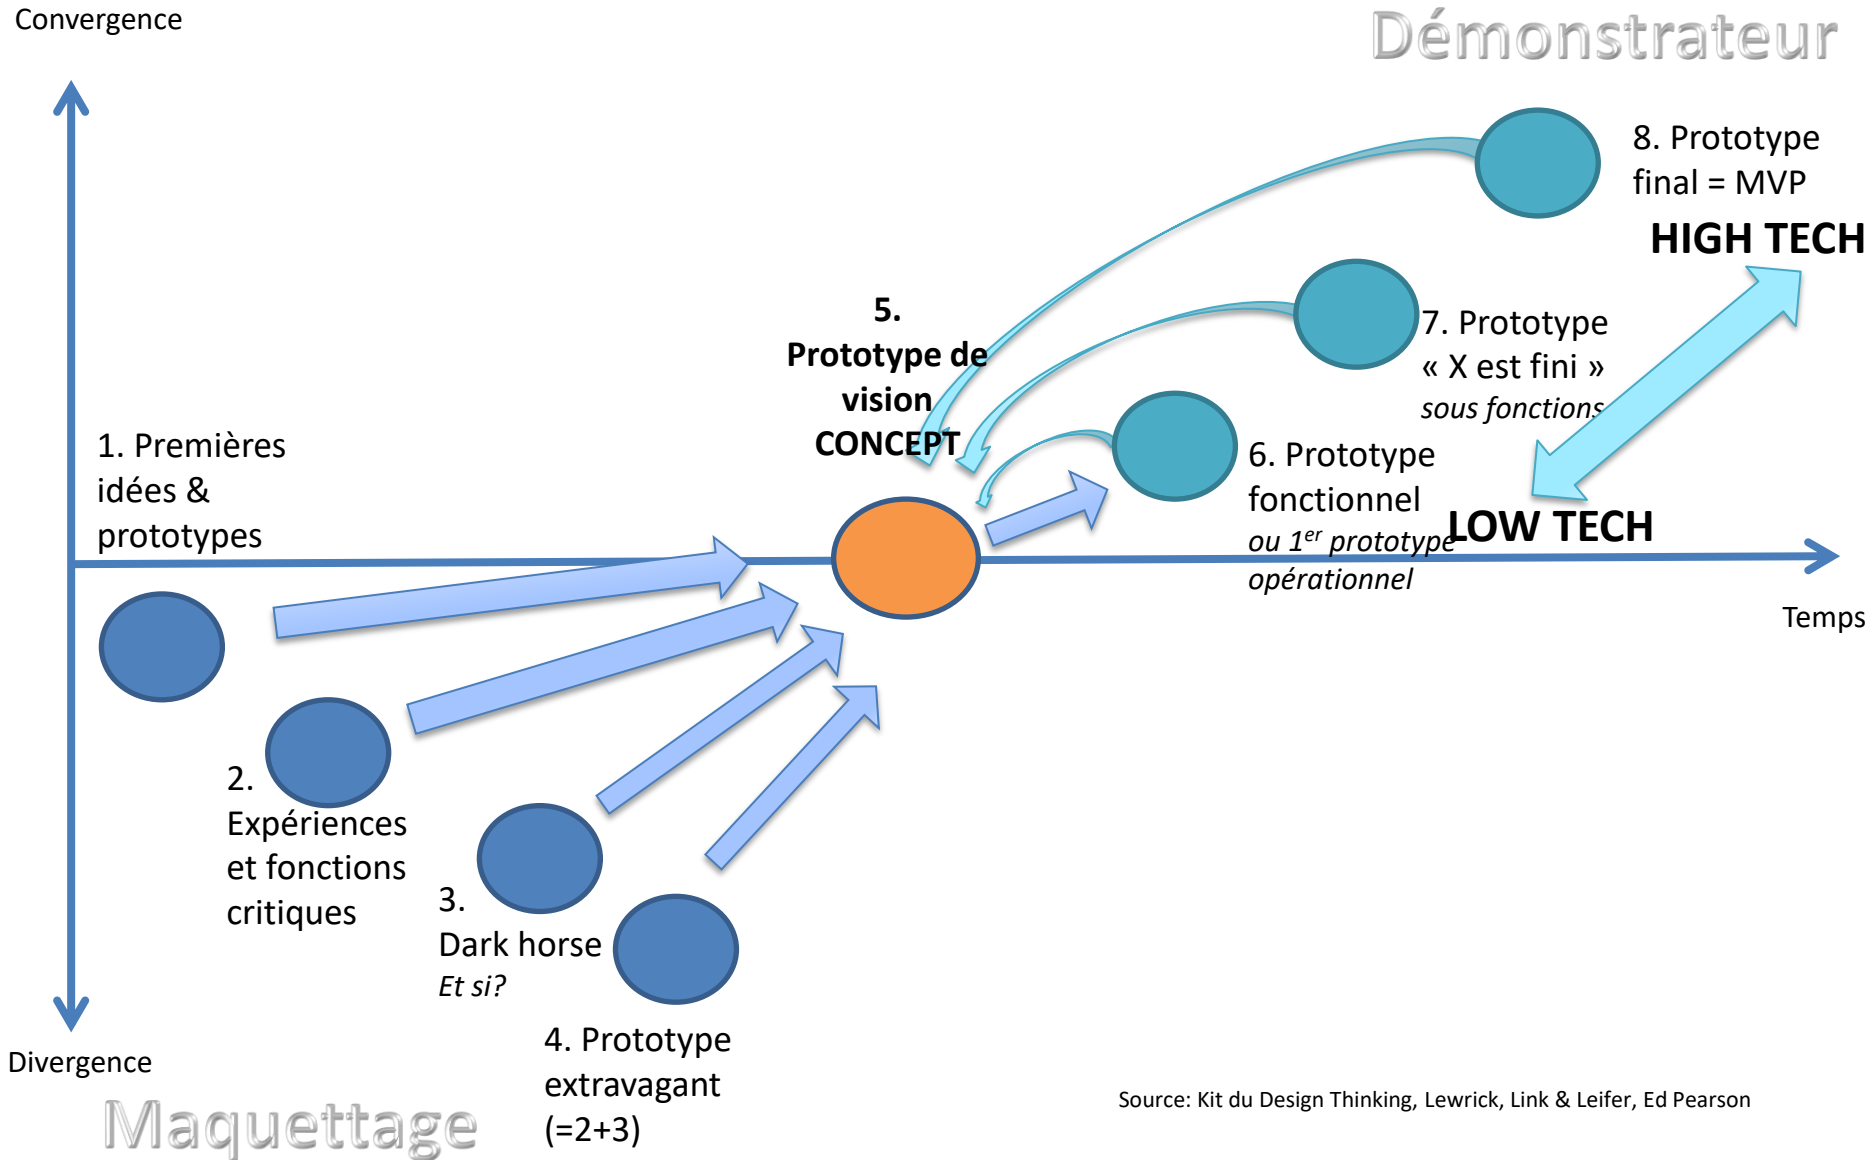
Convergence

Démonstrateur

8. Prototype final = MVP

HIGH TECH

5. Prototype de vision CONCEPT

7. Prototype « X est fini » *sous fonctions*

1. Premières idées & prototypes

6. Prototype fonctionnel *ou 1$^{er}$ prototype opérationnel*

LOW TECH

Temps

2. Expériences et fonctions critiques

3. Dark horse *Et si?*

4. Prototype extravagant (=2+3)

Divergence

Maquettage

Source: Kit du Design Thinking, Lewrick, Link & Leifer, Ed Pearson